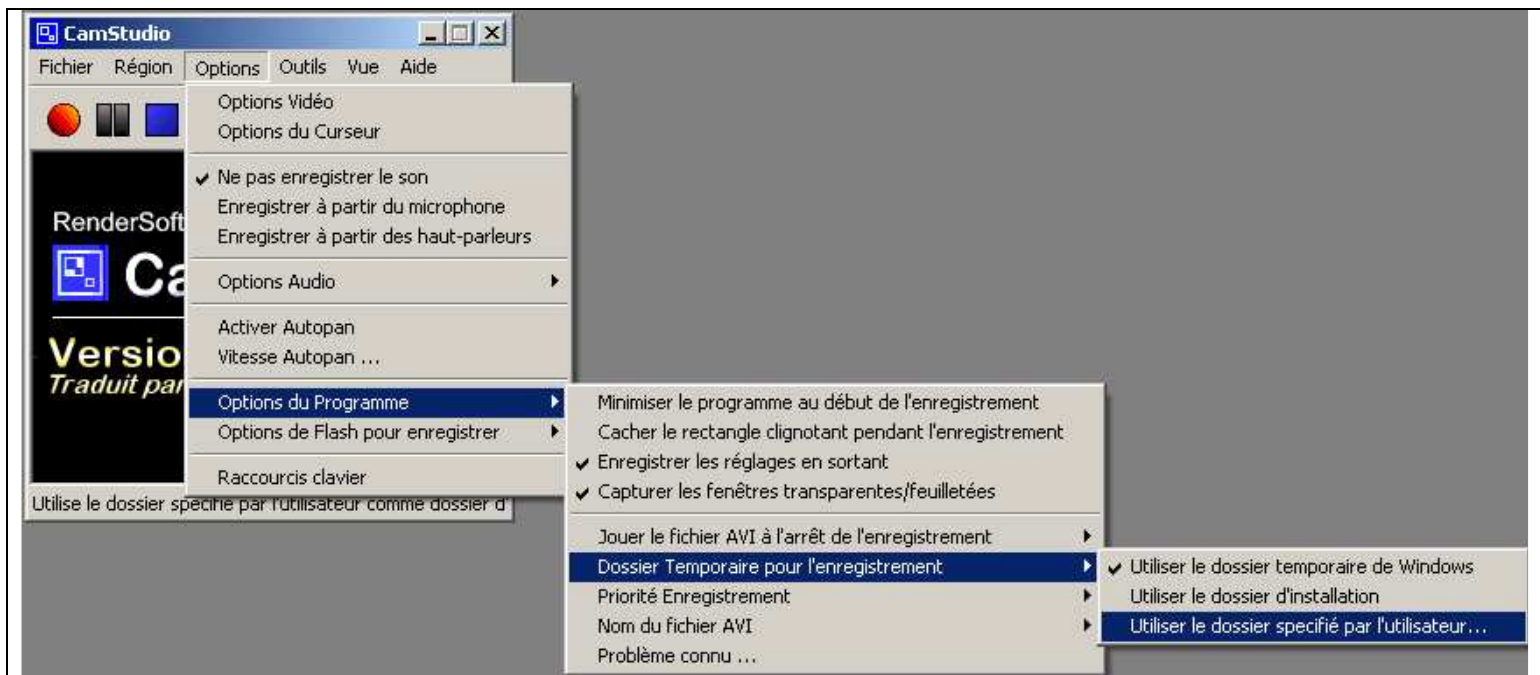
CamStudio

Fichier Région Options Outils Vue Aide

Options Vidéo
Options du Curseur

✔ Ne pas enregistrer le son
Enregistrer à partir du microphone
Enregistrer à partir des haut-parleurs

Options Audio

Activer Autopan
Vitesse Autopan ...

Options du Programme
Options de Flash pour enregistrer

Raccourcis clavier

RenderSoft
Ca
Versio
Traduit par

Utilise le dossier spécifié par l'utilisateur comme dossier d'

Minimiser le programme au début de l'enregistrement
Cacher le rectangle clignotant pendant l'enregistrement
✔ Enregistrer les réglages en sortant
✔ Capturer les fenêtres transparentes/feuilletées

Jouer le fichier AVI à l'arrêt de l'enregistrement
Dossier Temporaire pour l'enregistrement
Priorité Enregistrement
Nom du fichier AVI
Problème connu ...

✔ Utiliser le dossier temporaire de Windows
Utiliser le dossier d'installation
Utiliser le dossier specifié par l'utilisateur...